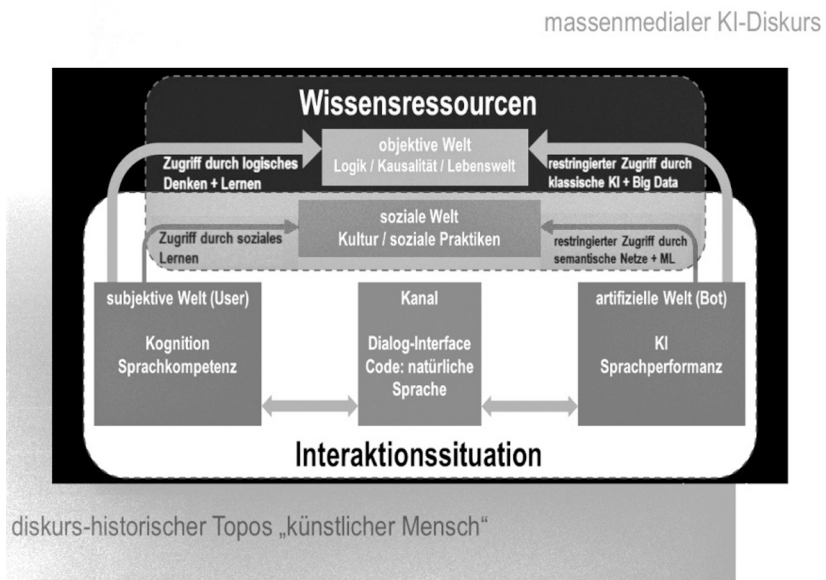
massenmedialer KI-Diskurs

Wissensressourcen

objektive Welt
Logik / Kausalität / Lebenswelt

Zugriff durch logisches Denken + Lernen

restringierter Zugriff durch klassische KI + Big Data

soziale Welt
Kultur / soziale Praktiken

Zugriff durch soziales Lernen

restringierter Zugriff durch semantische Netze + ML

subjektive Welt (User)

Kognition
Sprachkompetenz

Kanal

Dialog-Interface
Code: natürliche Sprache

artifizielle Welt (Bot)

KI
Sprachperformanz

Interaktionssituation

diskurs-historischer Topos „künstlicher Mensch“